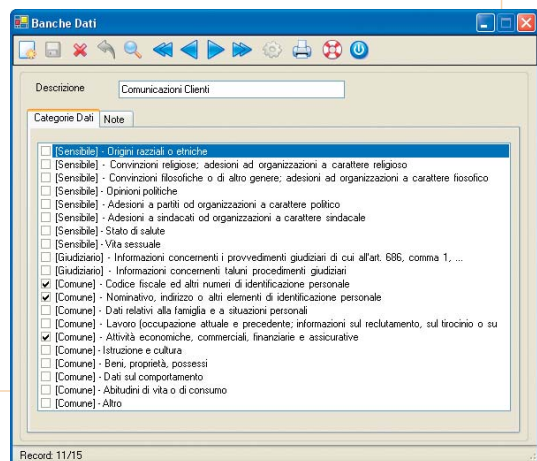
Banche Dati

Descrizione Comunicazioni Clienti

Categorie Dati | Note

[Sensibile] - Origini razziali o etniche
[Sensibile] - Convinzioni religiose; adesioni ad organizzazioni a carattere religioso
[Sensibile] - Convinzioni filosofiche o di altro genere; adesioni ad organizzazioni a carattere filosofico
[Sensibile] - Opinioni politiche
[Sensibile] - Adesioni a partiti od organizzazioni a carattere politico
[Sensibile] - Adesioni a sindacati od organizzazioni a carattere sindacale
[Sensibile] - Stato di salute
[Sensibile] - Vita sessuale
[Giudiziario] - Informazioni concernenti i provvedimenti giudiziari di cui all'art. 686, comma 1, ...
[Giudiziario] - Informazioni concernenti taluni procedimenti giudiziari
[Comune] - Codice fiscale ed altri numeri di identificazione personale
[Comune] - Nominativo, indirizzo o altri elementi di identificazione personale
[Comune] - Dati relativi alla famiglia e a situazioni personali
[Comune] - Lavoro (occupazione attuale e precedente; informazioni sul reclutamento, sul tirocinio o su
[Comune] - Attività economiche, commerciali, finanziarie e assicurative
[Comune] - Istruzione e cultura
[Comune] - Beni, proprietà, possessi
[Comune] - Dati sul comportamento
[Comune] - Abitudini di vita o di consumo
[Comune] - Altro

Record: 11/15